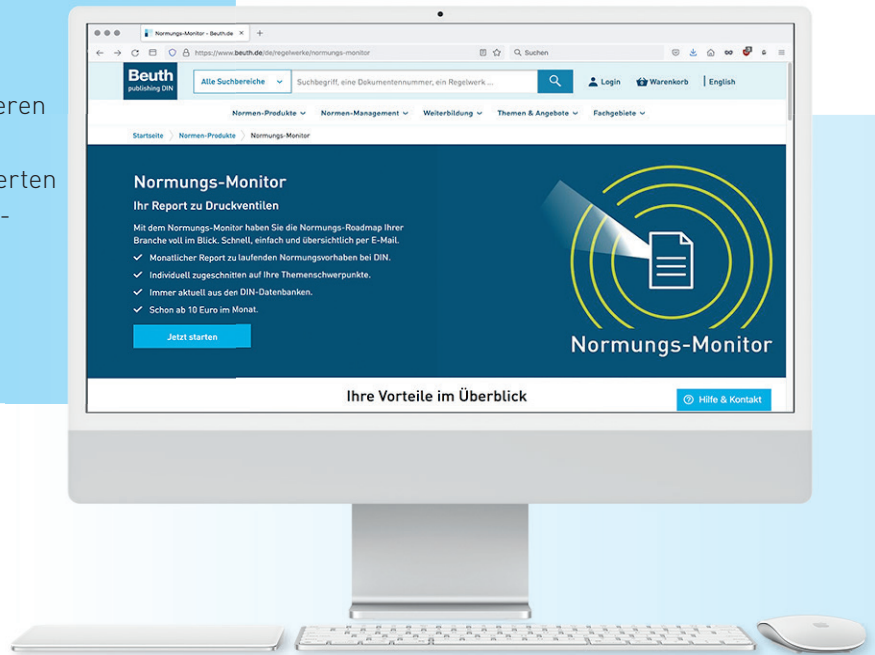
eren

erten
-

Normungs-Monitor - Beuth.de

https://www.beuth.de/de/regelwerke/normungs-monitor

Suchen

Beuth
publishing DIN

Alle Suchbereiche

Suchbegriff, eine Dokumentennummer, ein Regelwerk ...

Login

Warenkorb

English

Normen-Produkte

Normen-Management

Weiterbildung

Themen & Angebote

Fachgebiete

Startseite

Normen-Produkte

Normungs-Monitor

Normungs-Monitor

Ihr Report zu Druckventilen

Mit dem Normungs-Monitor haben Sie die Normungs-Roadmap Ihrer Branche voll im Blick. Schnell, einfach und übersichtlich per E-Mail.

✓ Monatlicher Report zu laufenden Normungsvorhaben bei DIN.

✓ Individuell zugeschnitten auf Ihre Themenschwerpunkte.

✓ Immer aktuell aus den DIN-Datenbanken.

✓ Schon ab 10 Euro im Monat.

Jetzt starten

Normungs-Monitor

Ihre Vorteile im Überblick

Hilfe & Kontakt